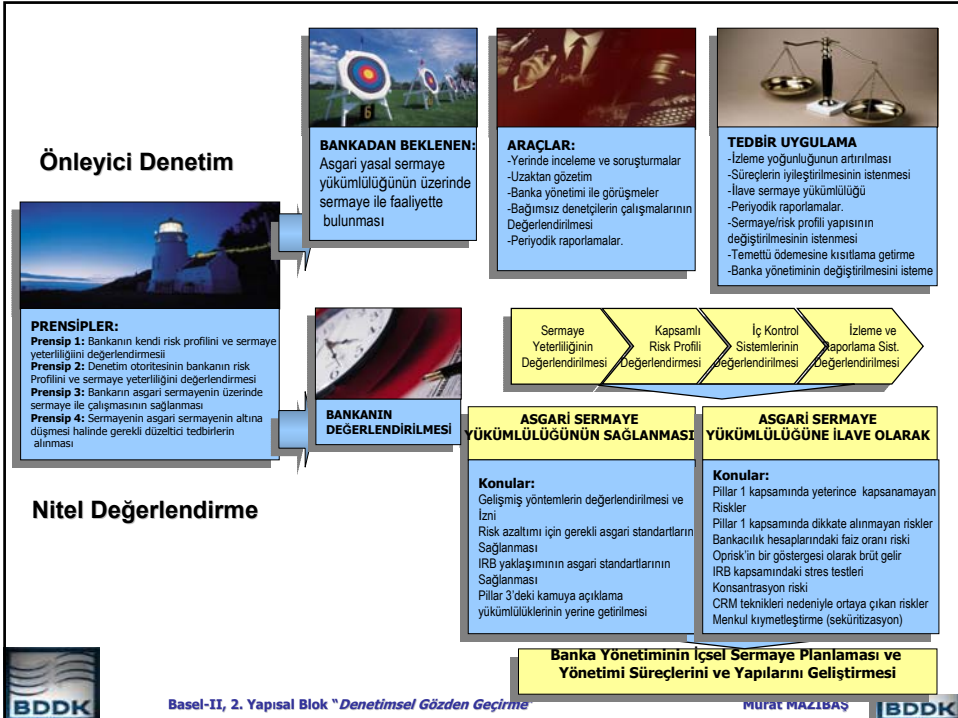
Önleyici Denetim

BANKADAN BEKLENEN: Asgari yasal sermaye yükümlülüğünün üzerinde sermaye ile faaliyette bulunması

ARAÇLAR:
-Yerinde inceleme ve soruşturmalar
-Uzaktan gözetim
-Banka yönetimi ile görüşmeler
-Bağımsız denetçilerin çalışmalarının Değerlendirilmesi
-Periyodik raporlamalar.

TEDBİR UYGULAMA
-İzleme yoğunluğunun artırılması
-Süreçlerin iyileştirilmesinin istenmesi
-İlave sermaye yükümlülüğü
-Periyodik raporlamalar.
-Sermaye/risk profili yapısının değiştirilmesinin istenmesi
-Temettü ödemesine kısıtlama getirme
-Banka yönetiminin değiştirilmesini isteme

PRENSİPLER:
Prensip 1: Bankanın kendi risk profilini ve sermaye yeterliliğini değerlendirmesi
Prensip 2: Denetim otoritesinin bankanın risk Profilini ve sermaye yeterliliğini değerlendirmesi
Prensip 3: Bankanın asgari sermayenin üzerinde sermaye ile çalışmasının sağlanması
Prensip 4: Sermayenin asgari sermayenin altına düşmesi halinde gerekli düzeltici tedbirlerin alınması

BANKANIN DEĞERLENDİRİLMESİ

Sermaye Yeterliliğinin Değerlendirilmesi

Kapsamlı Risk Profili Değerlendirmesi

İç Kontrol Sistemlerinin Değerlendirilmesi

İzleme ve Raporlama Sist. Değerlendirilmesi

ASGARİ SERMAYE YÜKÜMLÜLÜĞÜNÜN SAĞLANMASI

ASGARİ SERMAYE YÜKÜMLÜLÜĞÜNE İLAVE OLARAK

Nitel Değerlendirme

Konular:
Gelişmiş yöntemlerin değerlendirilmesi ve İzni
Risk azaltımı için gerekli asgari standartların Sağlanması
IRB yaklaşımının asgari standartlarının Sağlanması
Pillar 3'deki kamuya açıklama yükümlülüklerinin yerine getirilmesi

Konular:
Pillar 1 kapsamında yeterince kapsanamayan Riskler
Pillar 1 kapsamında dikkate alınmayan riskler
Bankacılık hesaplarındaki faiz oranı riski
Oprisk'in bir göstergesi olarak brüt gelir
IRB kapsamındaki stres testleri
Konsantrasyon riski
CRM teknikleri nedeniyle ortaya çıkan riskler
Menkul kıymetleştirme (sekürutizasyon)

Banka Yönetiminin İçsel Sermaye Planlaması ve Yönetimi Süreçlerini ve Yapılarını Geliştirmesi

BDDK

Basel-II, 2. Yapısal Blok "Denetimsel Gözden Geçirme"

Murat MAZIBAŞ

BDDK